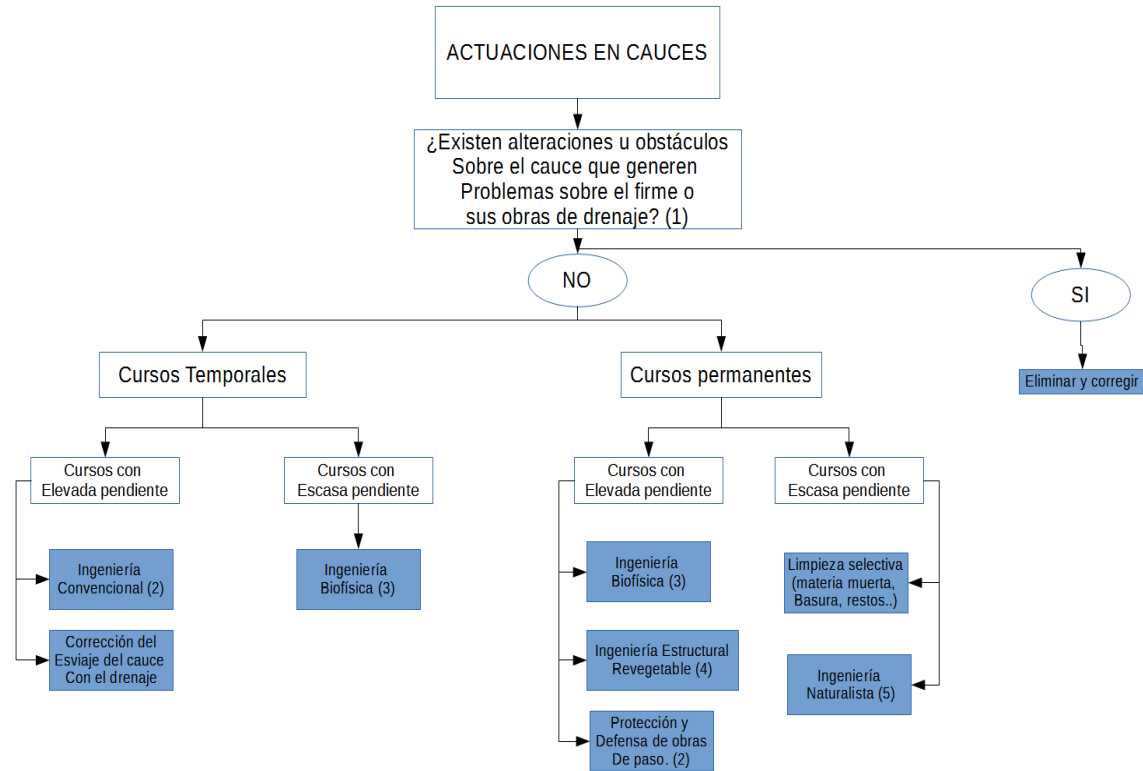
ACTUACIONES EN CAUCES

¿Existen alteraciones u obstáculos Sobre el cauce que generen Problemas sobre el firme o sus obras de drenaje? (1)

NO

SI

Eliminar y corregir

Cursos Temporales

Cursos permanentes

Cursos con Elevada pendiente

Ingeniería Convencional (2)

Corrección del Esviaje del cauce Con el drenaje

Cursos con Escasa pendiente

Ingeniería Biofísica (3)

Cursos con Elevada pendiente

Ingeniería Biofísica (3)

Ingeniería Estructural Revegetable (4)

Protección y Defensa de obras De paso. (2)

Cursos con Escasa pendiente

Limpieza selectiva (materia muerta, Basura, restos..)

Ingeniería Naturalista (5)